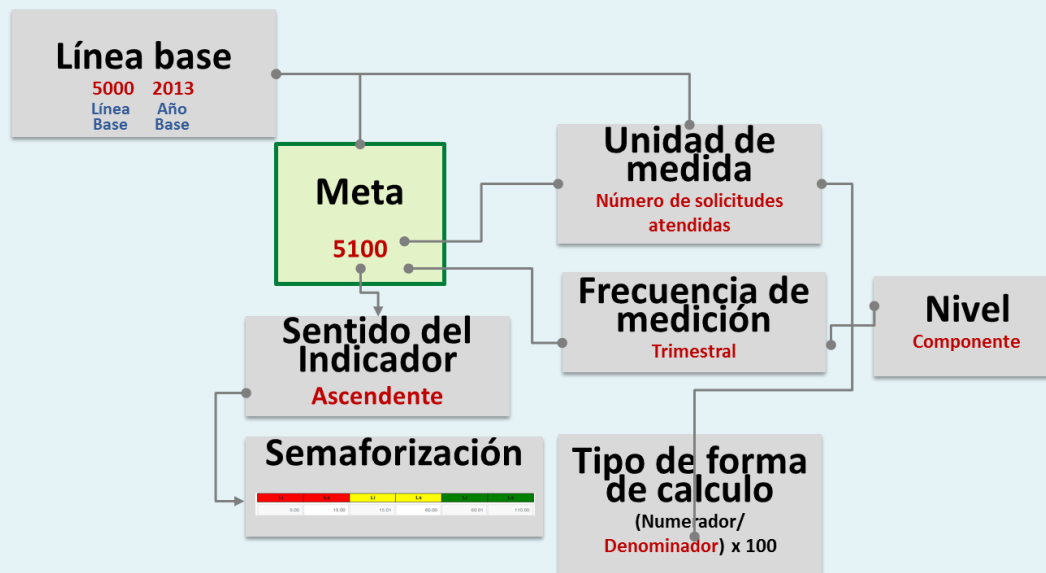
Línea base
5000 2013
Línea Base
Año Base

Meta
5100

Unidad de medida
Número de solicitudes atendidas

Frecuencia de medición
Trimestral

Nivel
Componente

Sentido del Indicador
Ascendente

Semaforización

| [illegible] | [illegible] | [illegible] | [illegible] | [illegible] | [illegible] |
|---|---|---|---|---|---|
| 0.00 | 15.00 | 15.01 | 60.00 | 60.01 | 110.00 |

Tipo de forma de calculo
(Numerador/ Denominador) x 100